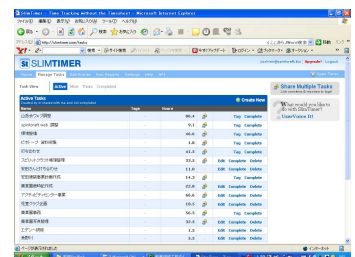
SlimTimer - Take Tracking without the Timesheet - Microsoft Internet Explorer

ファイル(F) 編集(E) 表示(V) お気に入り(A) ツール(T) ヘルプ(H)

戻る 検索 お気に入り

アドレス(D) http://slimtimer.com/tasks

Y! 検索 サイト検索 ログイン

SLIMTIMER

Reports Manage Tasks Edit Entries Your Reports Settings Help API

Show Timer

Task View: Active Mine Yours Completed

Active Tasks
Create New

| Name | Tags | Hours | | | | |
|---|---|---|---|---|---|---|
| 山田ホウム開発 | | 86.4 | | Tag | Complete | |
| sportsoft web 調整 | | 9.1 | | Tag | Complete | |
| 環境整備 | | 46.6 | | Tag | Complete | |
| ビサハープ 会計収集 | | 1.8 | | Tag | Complete | |
| 打ち合わせ | | 41.2 | | Tag | Complete | |
| スピリットラジオ環境開発 | | 35.3 | | Edit | Complete | Delete |
| 管理ラミム打ち合わせ | | 11.8 | | Edit | Complete | Delete |
| 宅配便経営管理代行 | | 14.2 | | Edit | Complete | Delete |
| 業務基礎知識充実 | | 22.8 | | Edit | Complete | Delete |
| アクティビティセンター事業 | | 60.8 | | Edit | Complete | Delete |
| 営業ブラウ企画 | | 10.5 | | Edit | Complete | Delete |
| 業務事務所 | | 56.5 | | Tag | Complete | |
| 業者基本管理 | | 32.3 | | Edit | Complete | Delete |
| エデンリ開発 | | 1.2 | | Tag | Complete | |
| 資料 | | 3.3 | | | | |

Share Multiple Tasks
Link coworkers & associates to tags!

What would you like to do with SlimTimer?
UserVoice

ページが表示されました

インターネット